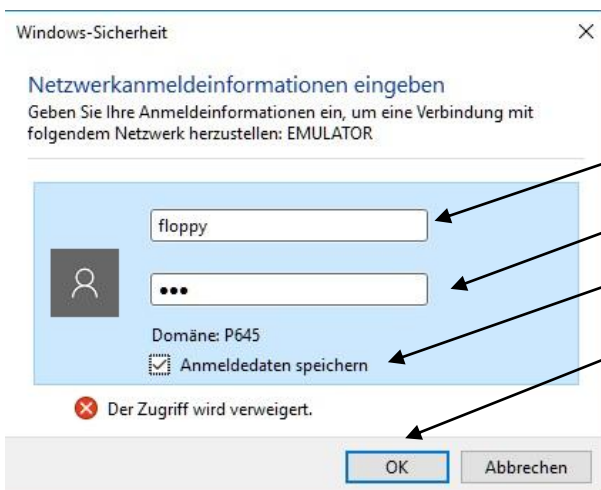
Windows-Sicherheit

Netzwerkanmeldeinformationen eingeben

Geben Sie Ihre Anmeldeinformationen ein, um eine Verbindung mit folgendem Netzwerk herzustellen: EMULATOR

floppy

•••

Domäne: P645

Anmeldedaten speichern

Der Zugriff wird verweigert.

OK

Abbrechen